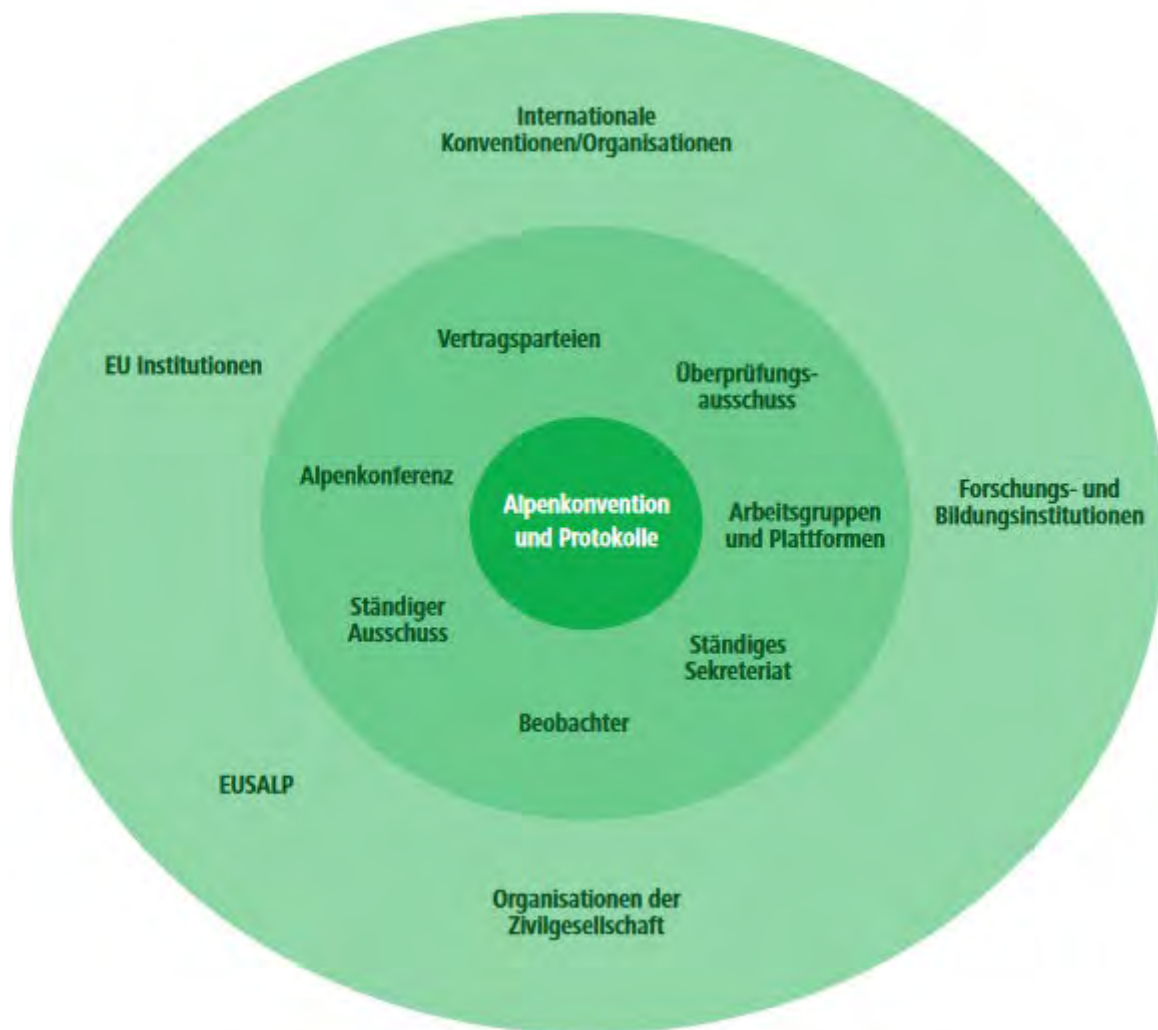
Internationale Konventionen/Organisationen

EU Institutionen

Vertragsparteien

Überprüfungsausschuss

Alpenkonferenz

Alpenkonvention und Protokolle

Arbeitsgruppen und Plattformen

Forschungs- und Bildungsinstitutionen

Ständiger Ausschuss

Ständiges Sekreteriat

Beobachter

EUSALP

Organisationen der Zivilgesellschaft